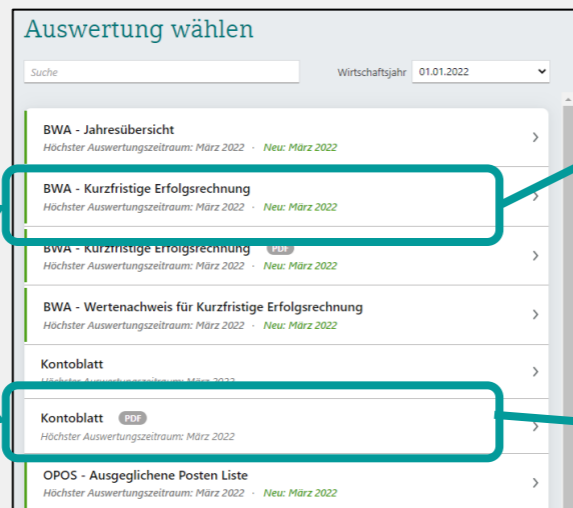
Auswertung wählen

Suche

Wirtschaftsjahr 01.01.2022

BWA - Jahresübersicht
Höchster Auswertungszeitraum: März 2022 · Neu: März 2022

BWA - Kurzfristige Erfolgsrechnung
Höchster Auswertungszeitraum: März 2022 · Neu: März 2022

BWA - Kurzfristige Erfolgsrechnung PDF
Höchster Auswertungszeitraum: März 2022 · Neu: März 2022

BWA - Wertenachweis für Kurzfristige Erfolgsrechnung
Höchster Auswertungszeitraum: März 2022 · Neu: März 2022

Kontoblatt
Höchster Auswertungszeitraum: März 2022

Kontoblatt PDF
Höchster Auswertungszeitraum: März 2022

OPOS - Ausgeglichene Posten Liste
Höchster Auswertungszeitraum: März 2022 · Neu: März 2022